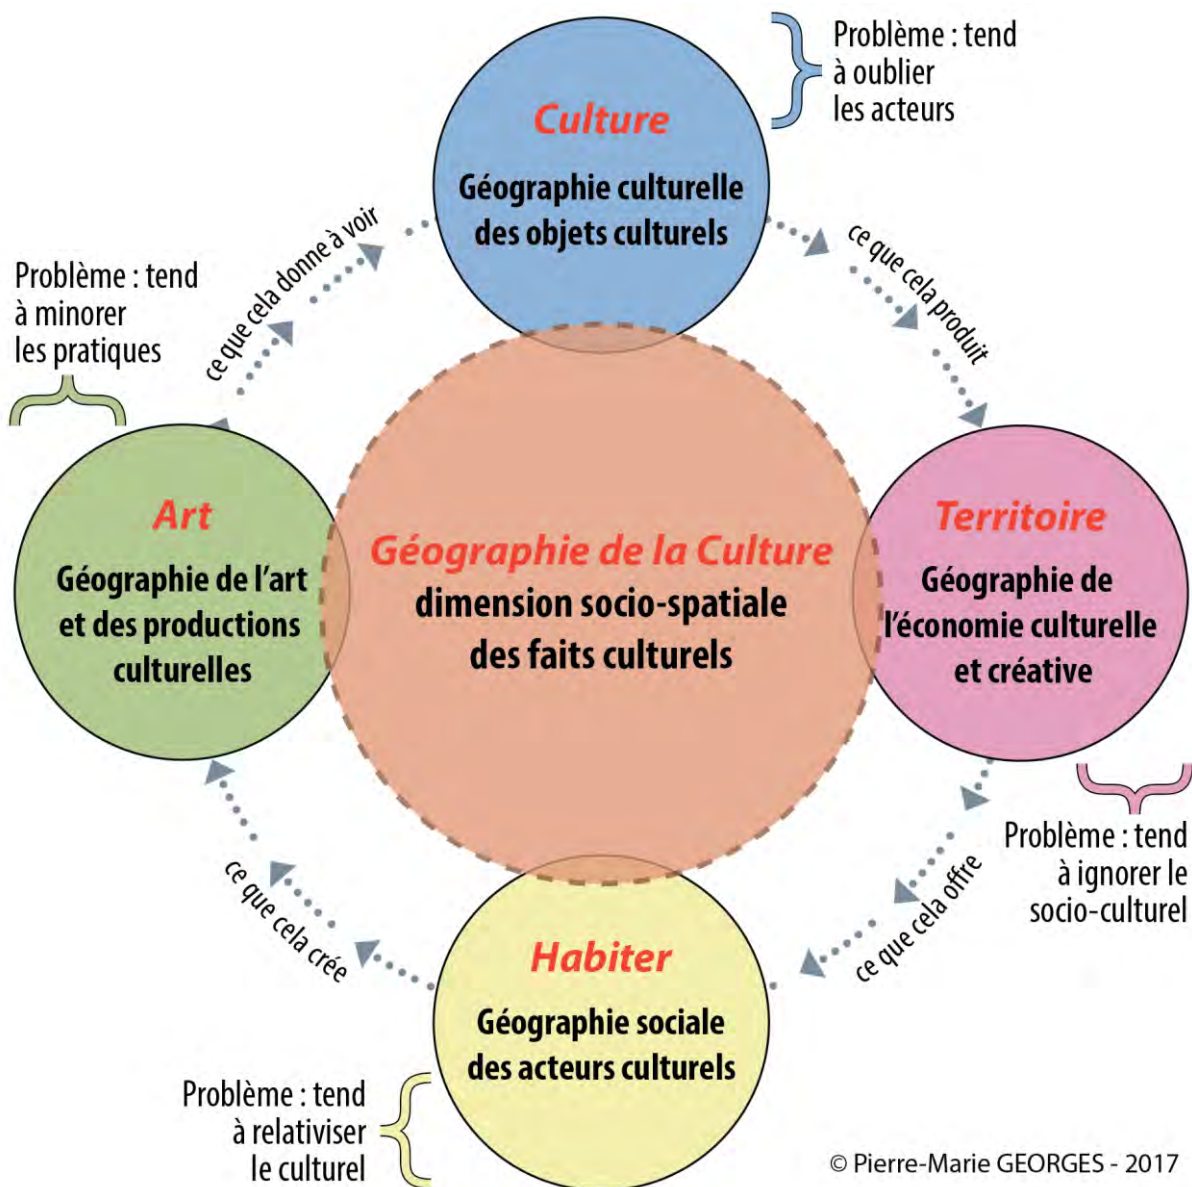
Culture
Géographie culturelle des objets culturels

Problème : tend à oublier les acteurs

ce que cela donne à voir

ce que cela produit

Problème : tend à minorer les pratiques

Art
Géographie de l'art et des productions culturelles

Géographie de la Culture
dimension socio-spatiale des faits culturels

Territoire
Géographie de l'économie culturelle et créative

Problème : tend à ignorer le socio-culturel

ce que cela crée

ce que cela offre

Habiter
Géographie sociale des acteurs culturels

Problème : tend à relativiser le culturel

© Pierre-Marie GEORGES - 2017